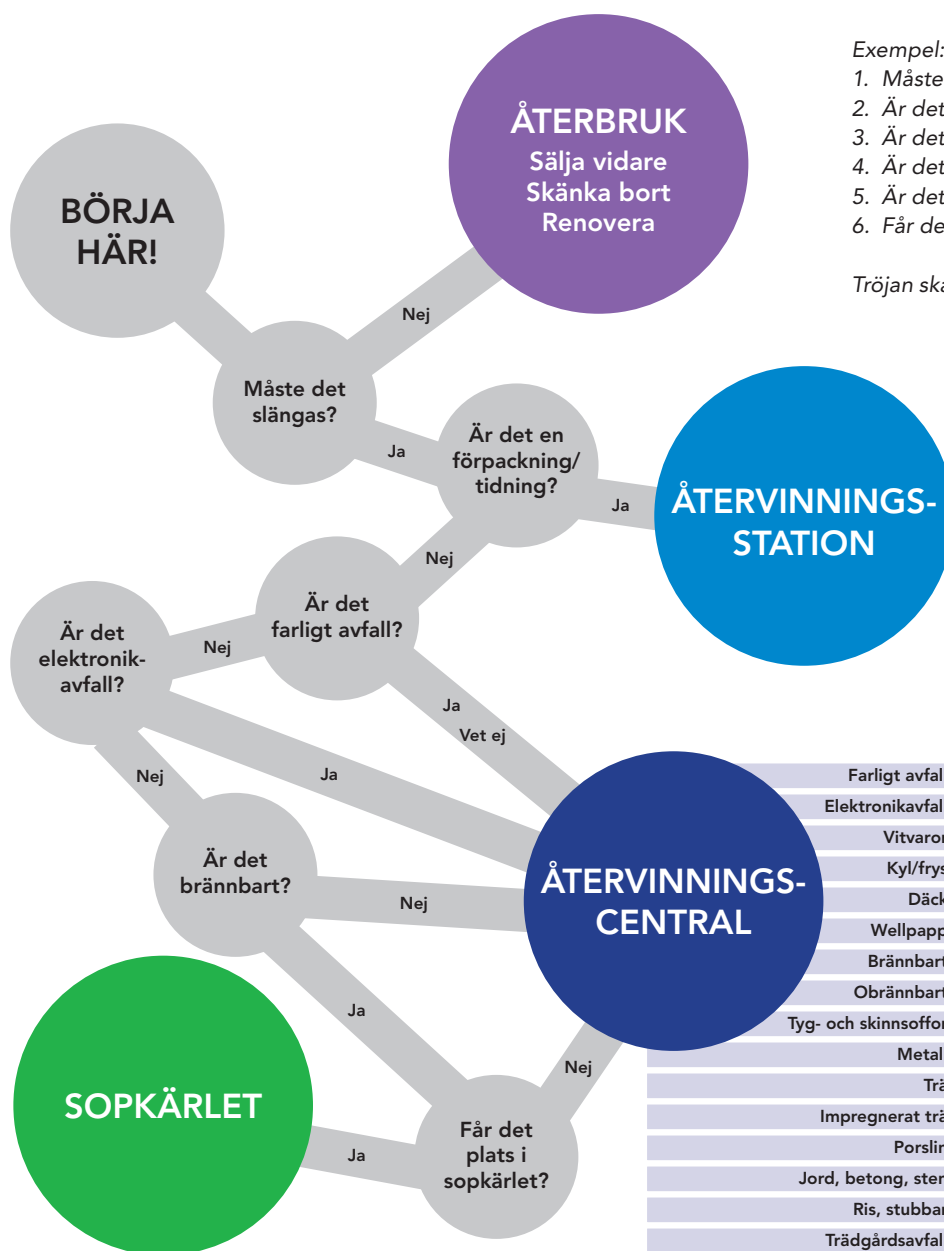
Exempel:
1. Måste
2. Är det
3. Är det
4. Är det
5. Är det
6. Får de

Tröjan ska

BÖRJA HÄR!

ÅTERBRUK
Sälja vidare
Skänka bort
Renovera

Nej

Måste det slängas?

Ja

Är det en förpackning/ tidning?

Ja

ÅTERVINNINGS-STATION

Nej

Är det farligt avfall?

Nej

Är det elektronik-avfall?

Ja
Vet ej

Ja

Nej

Är det brännbart?

Nej

ÅTERVINNINGS-CENTRAL

Ja

Nej

SOPKÄRLET

Ja

Får det plats i sopkärlet?

Farligt avfal
Elektronikavfal
Vitvaror
Kyl/frys
Däck
Wellpapp
Brännbart
Obrännbart
Tyg- och skinnsoffor
Metal
Trä
Impregnerat trä
Porslin
Jord, betong, sten
Ris, stubbar
Trädgårdsavfal